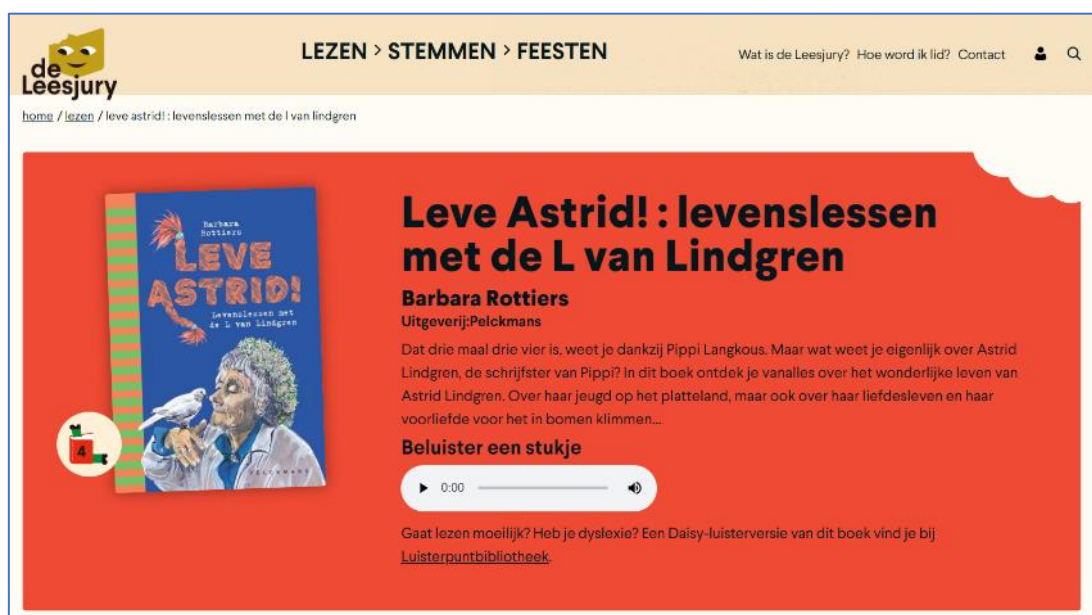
de Leesjury

LEZEN > STEMMEN > FEESTEN

Wat is de Leesjury? Hoe word ik lid? Contact

home / lezen / leve astrid! : levenslessen met de l van lindgren

Barbara Rottiers
LEVE ASTRID!
Levenslessen met de L van Lindgren
PELCKMANS

4

Leve Astrid! : levenslessen met de L van Lindgren

Barbara Rottiers

Uitgeverij:Pelckmans

Dat drie maal drie vier is, weet je dankzij Pippi Langkous. Maar wat weet je eigenlijk over Astrid Lindgren, de schrijfster van Pippi? In dit boek ontdek je vanalles over het wonderlijke leven van Astrid Lindgren. Over haar jeugd op het platteland, maar ook over haar liefdesleven en haar voorliefde voor het in bomen klimmen...

Beluister een stukje

0:00

Gaat lezen moeilijk? Heb je dyslexie? Een Daisy-luisterversie van dit boek vind je bij Luisterpuntbibliotheek.